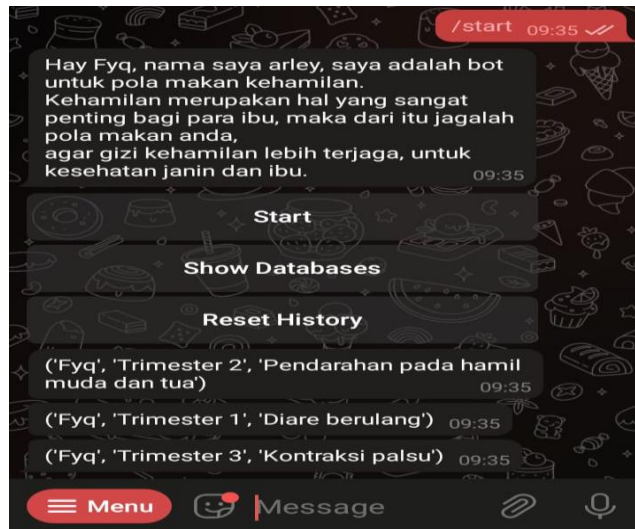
/start 09:35

Hay Fyq, nama saya arley, saya adalah bot untuk pola makan kehamilan.
Kehamilan merupakan hal yang sangat penting bagi para ibu, maka dari itu jagalah pola makan anda,
agar gizi kehamilan lebih terjaga, untuk kesehatan janin dan ibu. 09:35

Start

Show Databases

Reset History

('Fyq', 'Trimester 2', 'Pendarahan pada hamil muda dan tua') 09:35

('Fyq', 'Trimester 1', 'Diare berulang') 09:35

('Fyq', 'Trimester 3', 'Kontraksi palsu') 09:35

Menu

Message